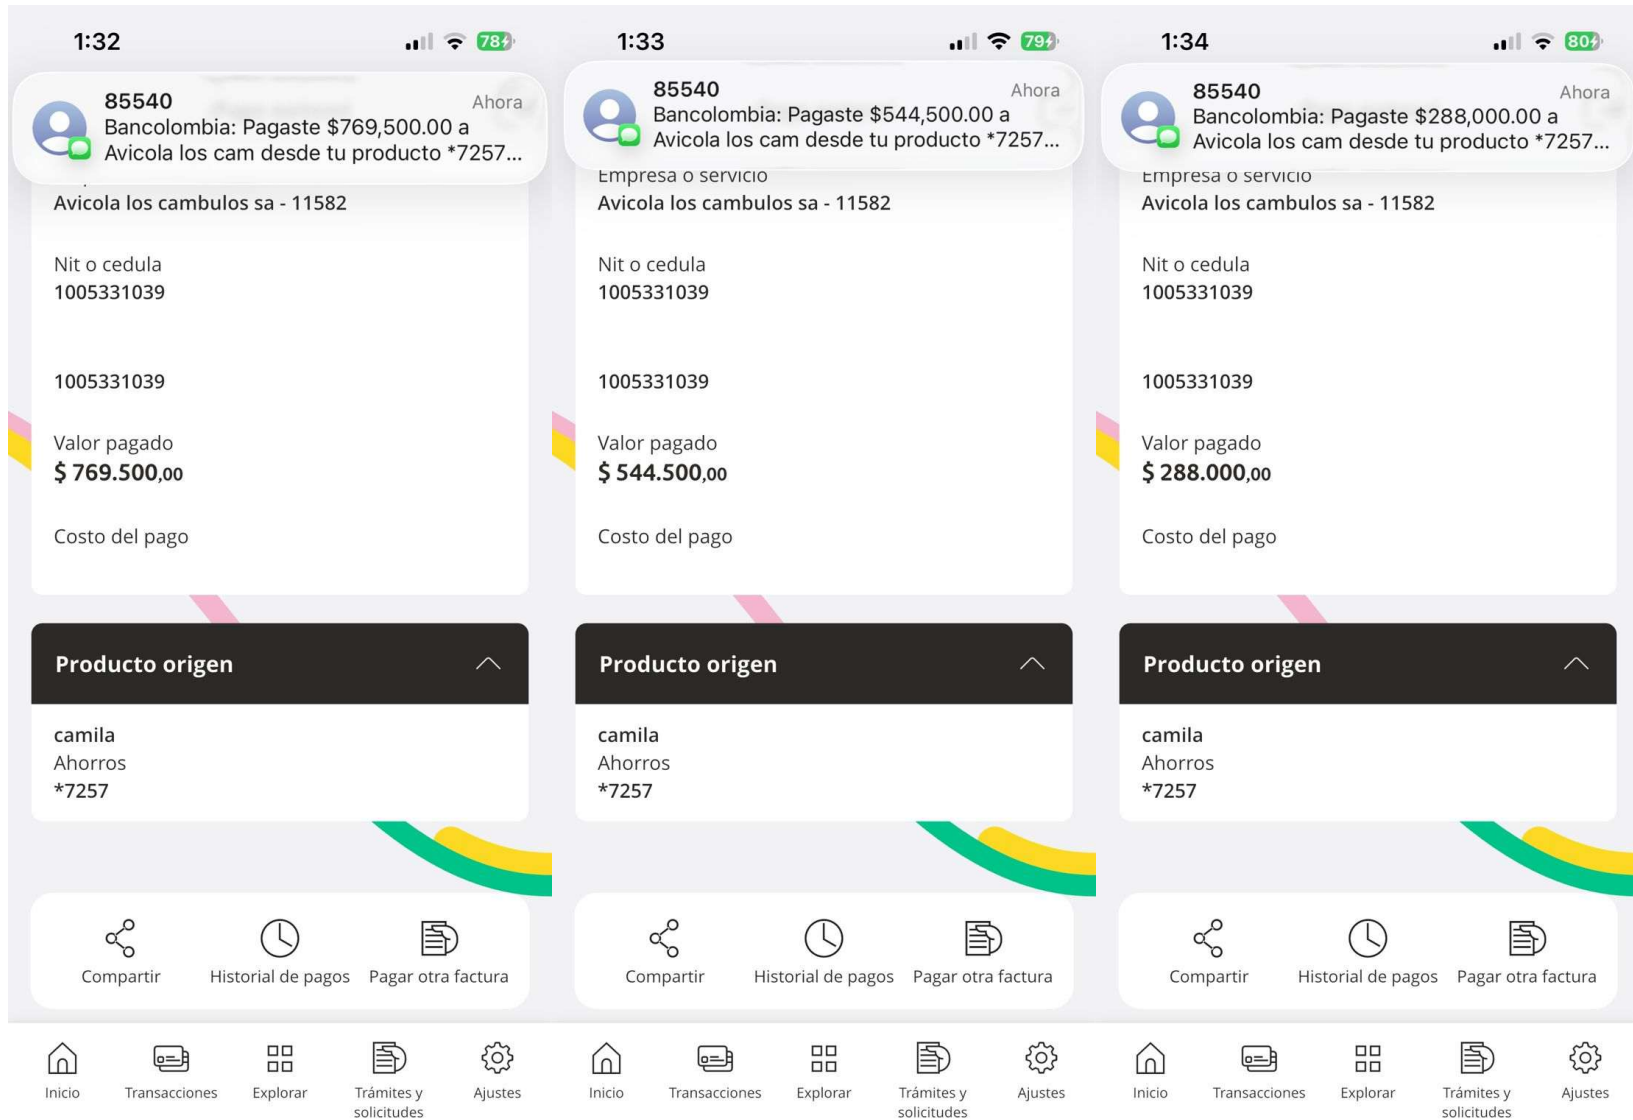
1:32

78

85540
Ahora
Bancolombia: Pagaste $769,500.00 a Avicola los cam desde tu producto *7257...

Avicola los cambulos sa - 11582

Nit o cedula
1005331039

1005331039

Valor pagado
$ 769.500,00

Costo del pago

Producto origen

camila
Ahorros
*7257

Compartir
Historial de pagos
Pagar otra factura

Inicio
Transacciones
Explorar
Trámites y solicitudes
Ajustes

1:33

79

85540
Ahora
Bancolombia: Pagaste $544,500.00 a Avicola los cam desde tu producto *7257...

Empresa o servicio
Avicola los cambulos sa - 11582

Nit o cedula
1005331039

1005331039

Valor pagado
$ 544.500,00

Costo del pago

Producto origen

camila
Ahorros
*7257

Compartir
Historial de pagos
Pagar otra factura

Inicio
Transacciones
Explorar
Trámites y solicitudes
Ajustes

1:34

80

85540
Ahora
Bancolombia: Pagaste $288,000.00 a Avicola los cam desde tu producto *7257...

Empresa o servicio
Avicola los cambulos sa - 11582

Nit o cedula
1005331039

1005331039

Valor pagado
$ 288.000,00

Costo del pago

Producto origen

camila
Ahorros
*7257

Compartir
Historial de pagos
Pagar otra factura

Inicio
Transacciones
Explorar
Trámites y solicitudes
Ajustes